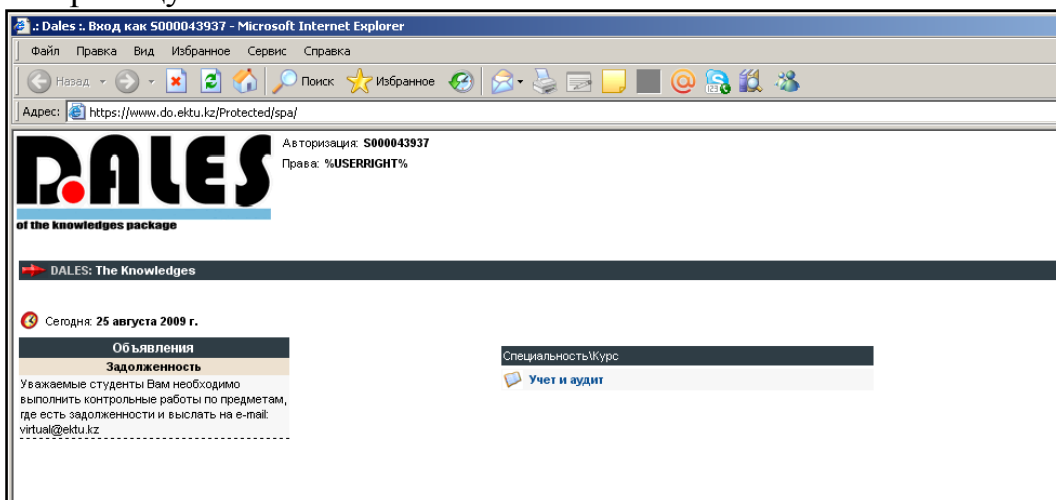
.: Dales :. Вход как S000043937 - Microsoft Internet Explorer

Файл Правка Вид Избранное Сервис Справка

Назад Поиск Избранное

Адрес: https://www.do.ektu.kz/Protected/spa/

DALES
of the knowledges package

Авторизация: S000043937
Права: %USERRIGHT%

DALES: The Knowledges

Сегодня: 25 августа 2009 г.

Объявления

Задолженность

Уважаемые студенты Вам необходимо выполнить контрольные работы по предметам, где есть задолженности и выслать на e-mail: virtual@ektu.kz

Специальность\Курс

Учет и аудит